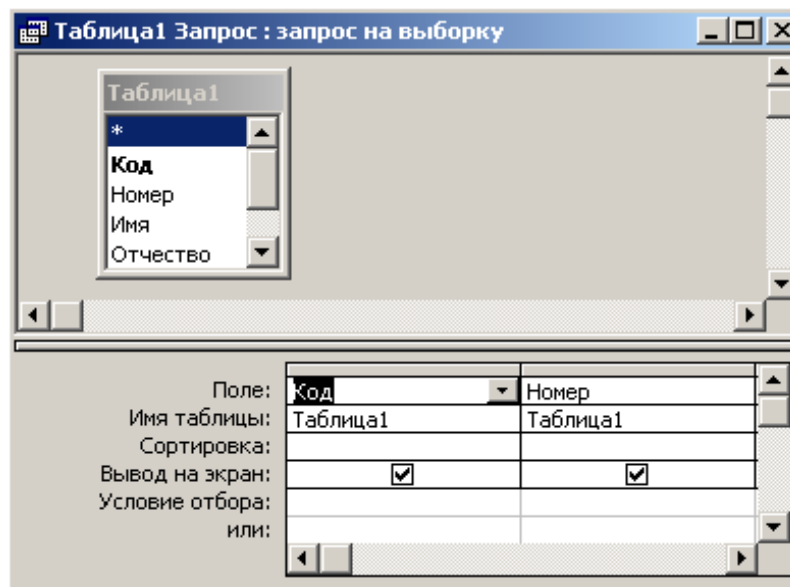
Таблица1 Запрос : запрос на выборку

Таблица1
*
Код
Номер
Имя
Отчество

| | | |
|---|---|---|
| Поле: | Код | Номер |
| Имя таблицы: | Таблица1 | Таблица1 |
| Сортировка: | | |
| Вывод на экран: | ☑ | ☑ |
| Условие отбора: | | |
| или: | | |